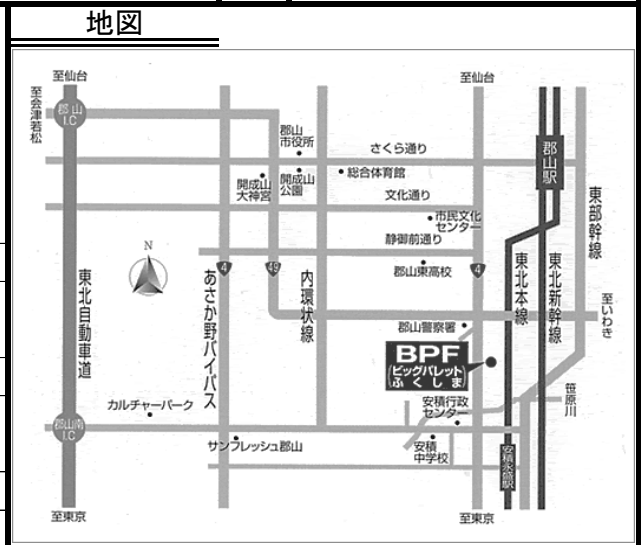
地図

至仙台
至仙台
至会津若松
郡山 I.C
郡山市役所
さくら通り
総合体育館
開成山公園
開成山大神宮
文化通り
市民文化センター
静御前通り
郡山東高校
郡山駅
東部幹線
N
4
49
4
東北自動車道
あさか野バイパス
内環状線
東北本線
東北新幹線
至いわき
郡山警察署
BPF
(ビッグパレットふくしま)
笹原川
カルチャーパーク
安積行政センター
郡山南 I.C
サンフレッシュ郡山
安積中学校
安積永盛駅
至東京
至東京